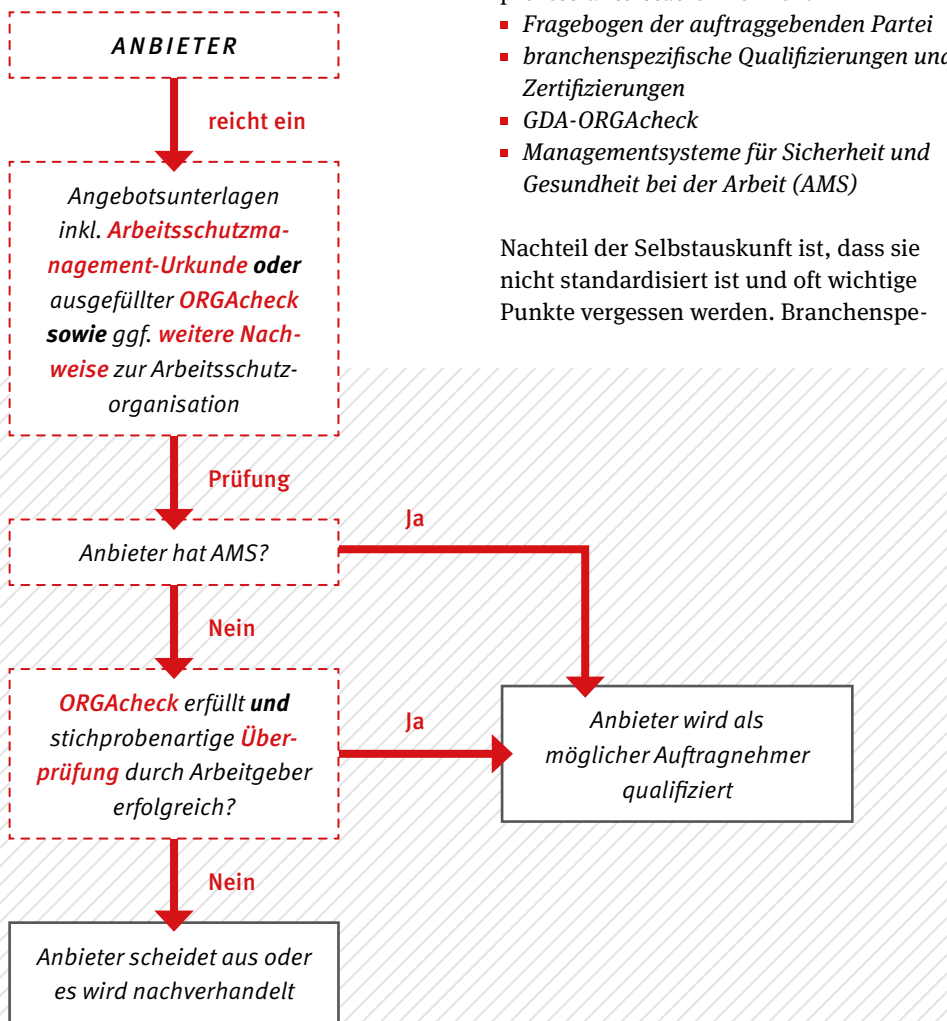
ANBIETER

reicht ein

Angebotsunterlagen inkl. Arbeitsschutzmanagement-Urkunde oder ausgefüllter ORGAcheck sowie ggf. weitere Nachweise zur Arbeitsschutzorganisation

Prüfung

Anbieter hat AMS?

Ja

Nein

ORGAcheck erfüllt und stichprobenartige Überprüfung durch Arbeitgeber erfolgreich?

Ja

Anbieter wird als möglicher Auftragnehmer qualifiziert

Nein

Anbieter scheidet aus oder es wird nachverhandelt

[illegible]

- Fragebogen der auftraggebenden Partei
- branchenspezifische Qualifizierungen und Zertifizierungen
- GDA-ORGAcheck
- Managementsysteme für Sicherheit und Gesundheit bei der Arbeit (AMS)

Nachteil der Selbstauskunft ist, dass sie nicht standardisiert ist und oft wichtige Punkte vergessen werden. Branchenspe-